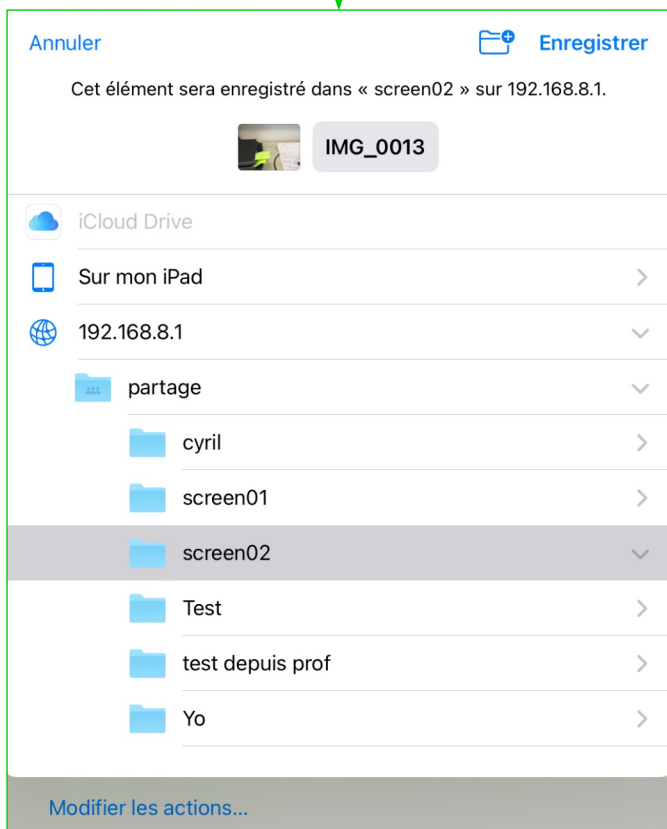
Annuler

Enregistrer

Cet élément sera enregistré dans « screen02 » sur 192.168.8.1.

IMG_0013

iCloud Drive

Sur mon iPad

192.168.8.1

partage

cyril

screen01

screen02

Test

test depuis prof

Yo

Modifier les actions...